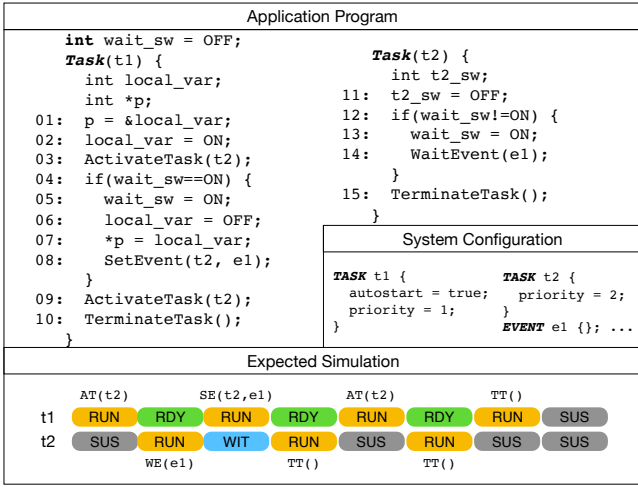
Application Program

```
    int wait_sw = OFF;
    Task(t1) {
      int local_var;
      int *p;
01:   p = &local_var;
02:   local_var = ON;
03:   ActivateTask(t2);
04:   if(wait_sw==ON) {
05:     wait_sw = ON;
06:     local_var = OFF;
07:     *p = local_var;
08:     SetEvent(t2, e1);
      }
09:   ActivateTask(t2);
10:   TerminateTask();
    }
```

```
    Task(t2) {
      int t2_sw;
11:   t2_sw = OFF;
12:   if(wait_sw!=ON) {
13:     wait_sw = ON;
14:     WaitEvent(e1);
      }
15:   TerminateTask();
    }
```

System Configuration

```
TASK t1 {
  autostart = true;
  priority = 1;
}
TASK t2 {
  priority = 2;
}
EVENT e1 {}; ...
```

Expected Simulation

AT(t2) SE(t2,e1) AT(t2) TT()

| t1 | RUN | RDY | RUN | RDY | RUN | RDY | RUN | SUS |
|---|---|---|---|---|---|---|---|---|
| t2 | SUS | RUN | WIT | RUN | SUS | RUN | SUS | SUS |

WE(e1) TT() TT()